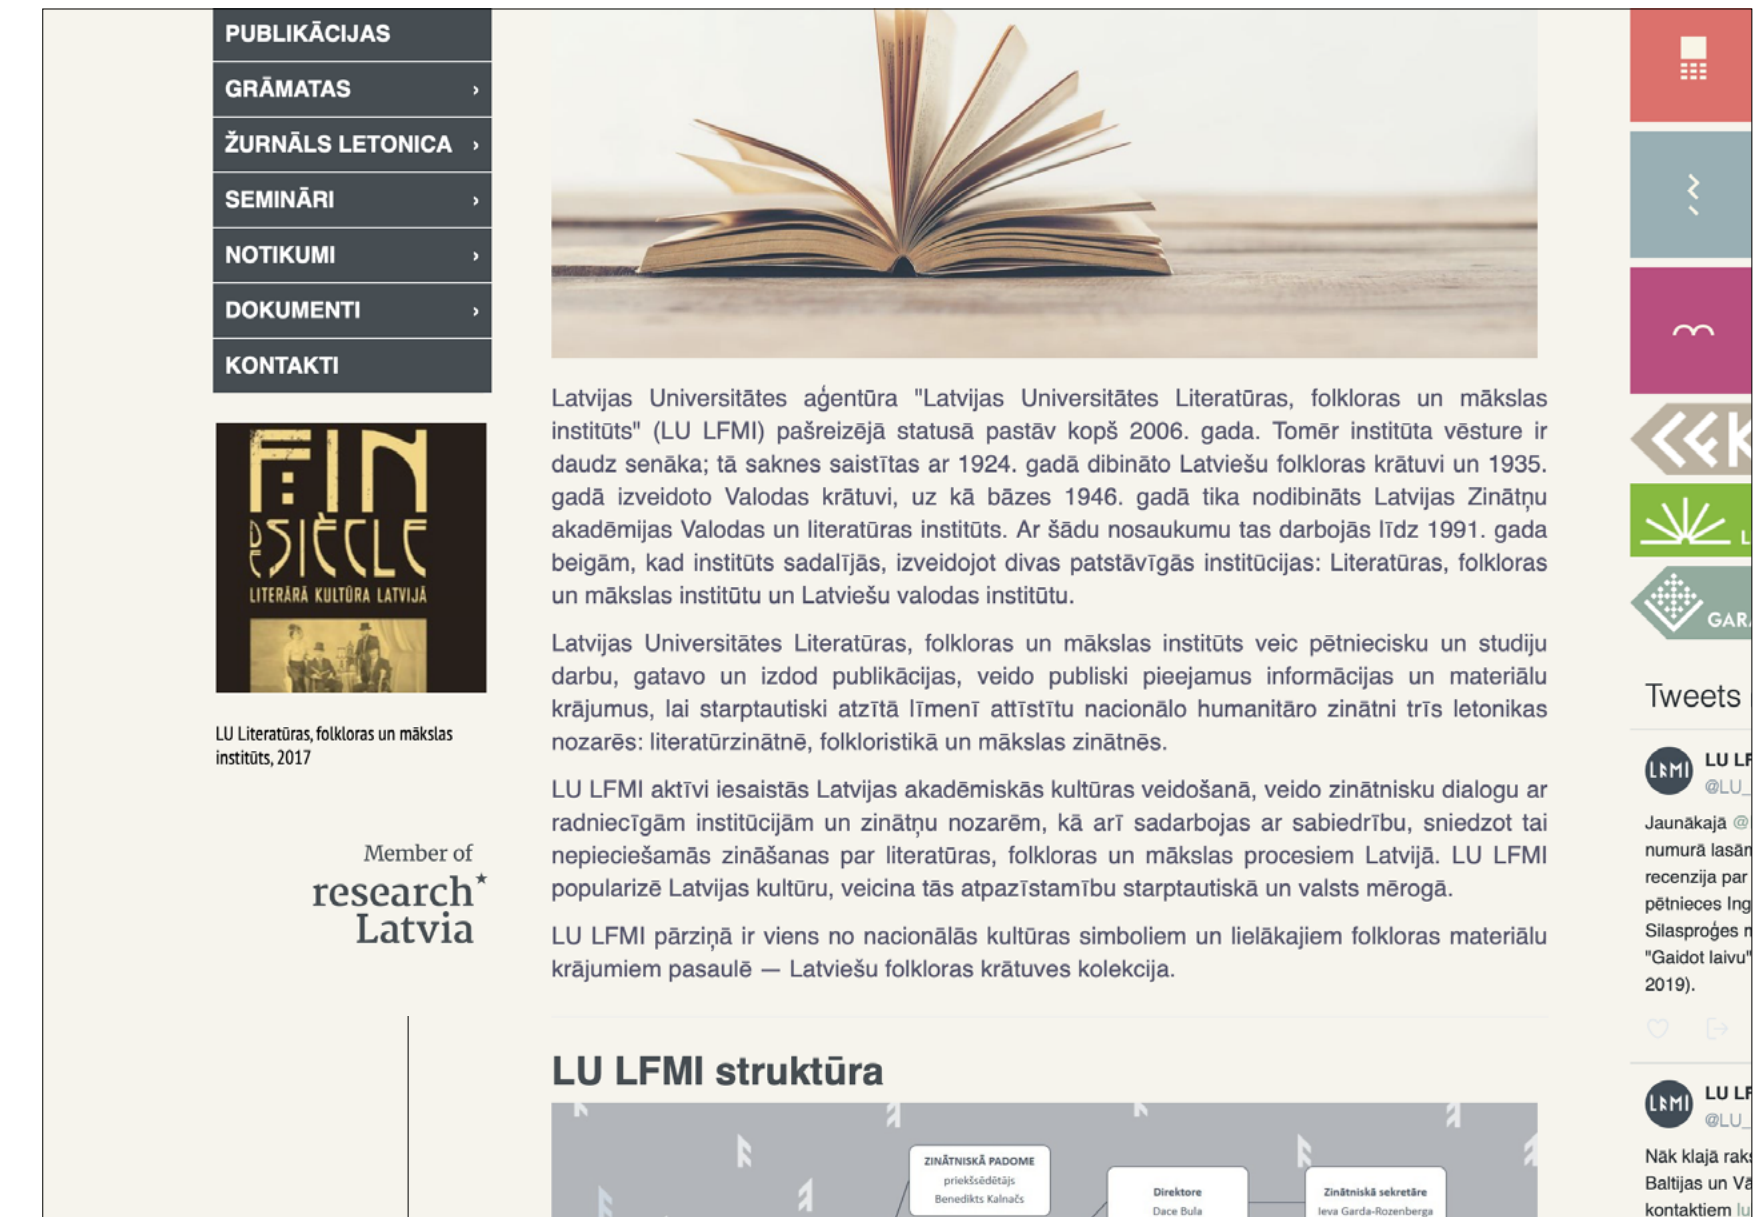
PUBLIKĀCIJAS
GRĀMATAS ›
ŽURNĀLS LETONICA ›
SEMINĀRI ›
NOTIKUMI ›
DOKUMENTI ›
KONTAKTI

FIN DE SIÈCLE
LITERĀRĀ KULTŪRA LATVIJĀ

LU Literatūras, folkloras un mākslas institūts, 2017

Member of
research* Latvia

Latvijas Universitātes aģentūra "Latvijas Universitātes Literatūras, folkloras un mākslas institūts" (LU LFMI) pašreizējā statusā pastāv kopš 2006. gada. Tomēr institūta vēsture ir daudz senāka; tā saknes saistītas ar 1924. gadā dibināto Latviešu folkloras krātuvi un 1935. gadā izveidoto Valodas krātuvi, uz kā bāzes 1946. gadā tika nodibināts Latvijas Zinātņu akadēmijas Valodas un literatūras institūts. Ar šādu nosaukumu tas darbojās līdz 1991. gada beigām, kad institūts sadalījās, izveidojot divas patstāvīgās institūcijas: Literatūras, folkloras un mākslas institūtu un Latviešu valodas institūtu.

Latvijas Universitātes Literatūras, folkloras un mākslas institūts veic pētniecisku un studiju darbu, gatavo un izdod publikācijas, veido publiski pieejamus informācijas un materiālu krājumus, lai starptautiski atzītā līmenī attīstītu nacionālo humanitāro zinātni trīs letonikas nozarēs: literatūrzinātnē, folkloristikā un mākslas zinātnēs.

LU LFMI aktīvi iesaistās Latvijas akadēmiskās kultūras veidošanā, veido zinātnisku dialogu ar radniecīgām institūcijām un zinātņu nozarēm, kā arī sadarbojas ar sabiedrību, sniedzot tai nepieciešamās zināšanas par literatūras, folkloras un mākslas procesiem Latvijā. LU LFMI popularizē Latvijas kultūru, veicina tās atpazīstamību starptautiski un valsts mērogā.

LU LFMI pārziņā ir viens no nacionālās kultūras simboliem un lielākajiem folkloras materiālu krājumiem pasaulē — Latviešu folkloras krātuves kolekcija.

LU LFMI struktūra

ZINĀTNISKĀ PADOME
priekšsēdētājs
Benedikts Kalnačs

Direktore
Dace Bula

Zinātniskā sekretāre
Ieva Garda-Rozenberga

GAR

Tweets

LU LF
@LU_
Jaunākajā @
numurā lasān
recenzija par
pētnieces Ing
Silasproģes n
"Gaidot laivu"
2019).

LU LF
@LU_
Nāk klajā raks
Baltijas un Vā
kontaktiem lu